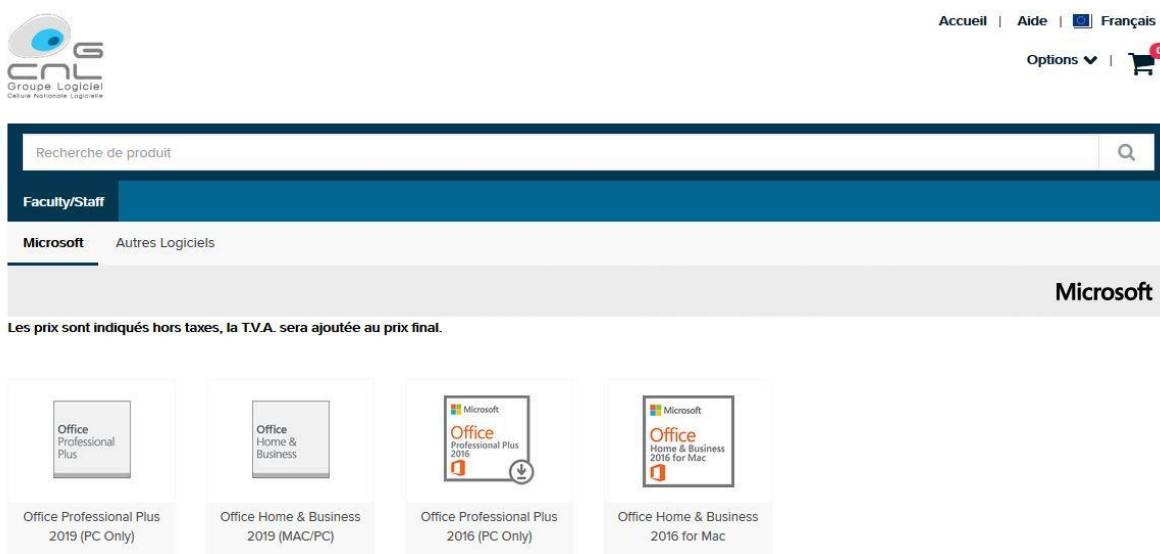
G
CNL
Groupe Logiciel
Cellule Nationale Logicielle

Accueil | Aide | Français

Options | 0

Recherche de produit

Faculty/Staff

Microsoft Autres Logiciels

Microsoft

Les prix sont indiqués hors taxes, la T.V.A. sera ajoutée au prix final.

Office Professional Plus

Office Professional Plus 2019 (PC Only)

Office Home & Business

Office Home & Business 2019 (MAC/PC)

Microsoft Office Professional Plus 2016

Office Professional Plus 2016 (PC Only)

Microsoft Office Home & Business 2016 for Mac

Office Home & Business 2016 for Mac